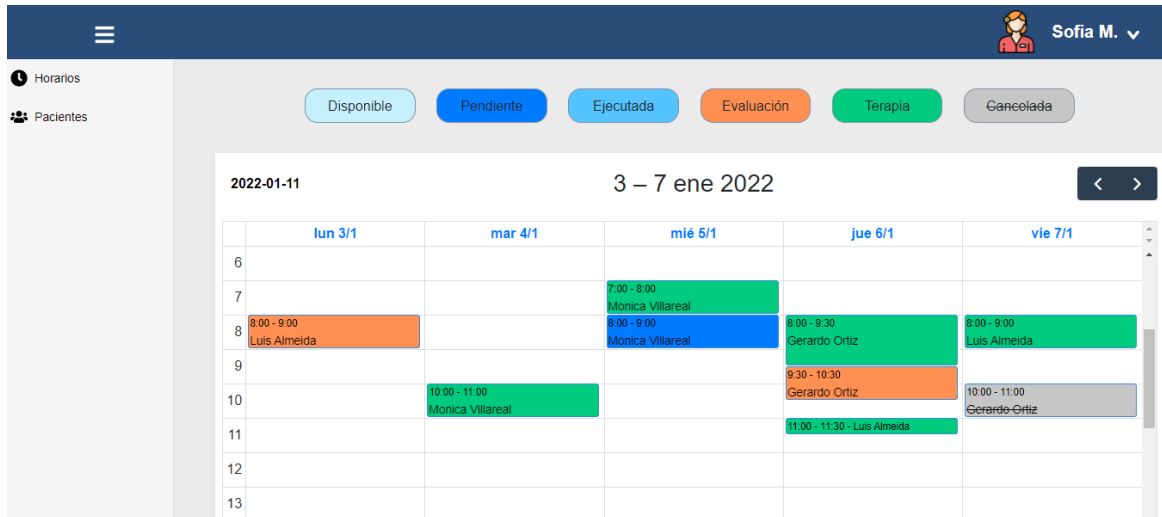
Sofia M.

Horarios

Pacientes

Disponible

Pendiente

Ejecutada

Evaluación

Terapia

Cancelada

2022-01-11

3 – 7 ene 2022

‹ ›

| | lun 3/1 | mar 4/1 | mié 5/1 | jue 6/1 | vie 7/1 |
|---|---|---|---|---|---|
| 6 | | | | | |
| 7 | | | 7:00 - 8:00 Monica Villareal | | |
| 8 | 8:00 - 9:00 Luis Almeida | | 8:00 - 9:00 Monica Villareal | 8:00 - 9:30 Gerardo Ortiz | 8:00 - 9:00 Luis Almeida |
| 9 | | | | 9:30 - 10:30 Gerardo Ortiz | |
| 10 | | 10:00 - 11:00 Monica Villareal | | | 10:00 - 11:00 Gerardo Ortiz |
| 11 | | | | 11:00 - 11:30 - Luis Almeida | |
| 12 | | | | | |
| 13 | | | | | |